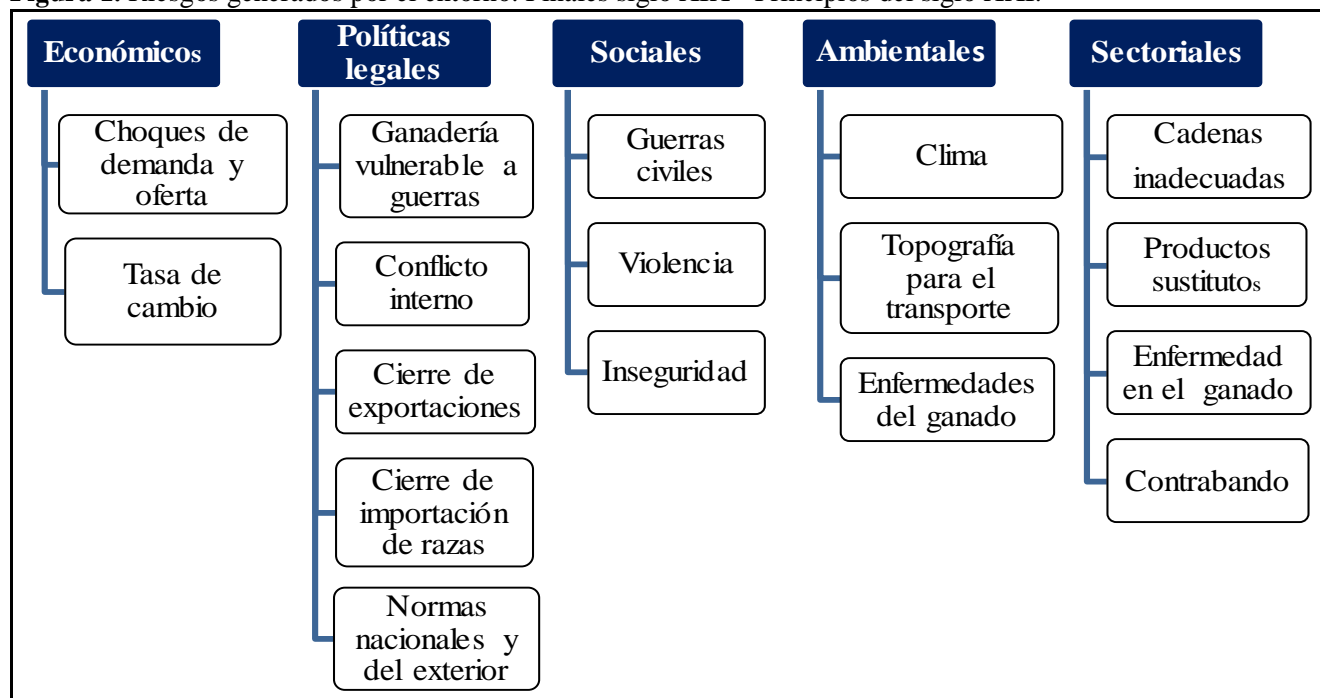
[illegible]

Económicos

Choques de demanda y oferta

Tasa de cambio

Políticas legales

Ganadería vulnerable a guerras

Conflicto interno

Cierre de exportaciones

Cierre de importación de razas

Normas nacionales y del exterior

Sociales

Guerras civiles

Violencia

Inseguridad

Ambientales

Clima

Topografía para el transporte

Enfermedades del ganado

Sectoriales

Cadenas inadecuadas

Productos sustitutos

Enfermedad en el ganado

Contrabando